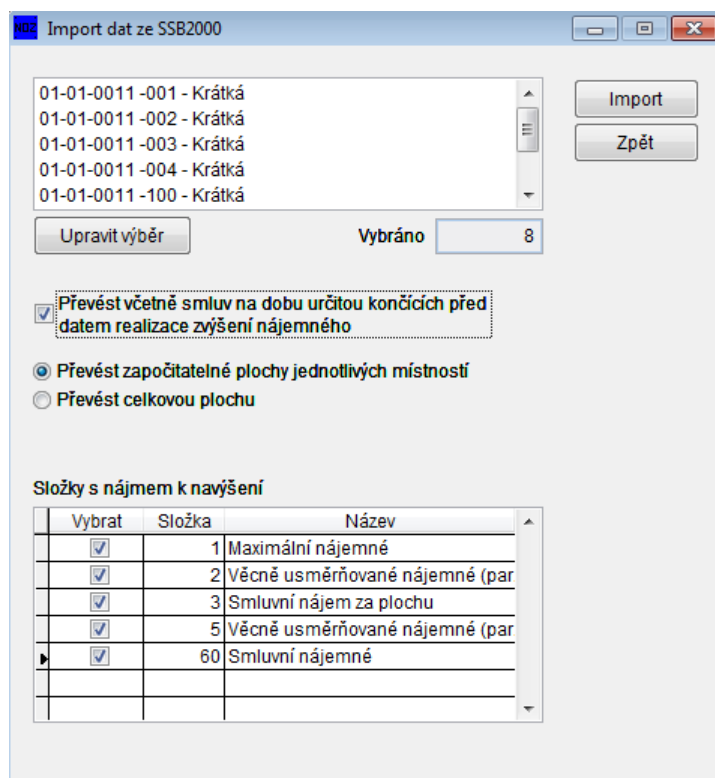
Import dat ze SSB2000

01-01-0011 -001 - Krátká
01-01-0011 -002 - Krátká
01-01-0011 -003 - Krátká
01-01-0011 -004 - Krátká
01-01-0011 -100 - Krátká

Import

Zpět

Upravit výběr

Vybráno 8

Převést včetně smluv na dobu určitou končících před datem realizace zvýšení nájemného

Převést započitatelné plochy jednotlivých místností

Převést celkovou plochu

Složky s nájmem k navýšení

| Vybrat | Složka | Název |
|---|---|---|
| ☑ | 1 | Maximální nájemné |
| ☑ | 2 | Věcně usměrňované nájemné (par |
| ☑ | 3 | Smluvní nájem za plochu |
| ☑ | 5 | Věcně usměrňované nájemné (par |
| ☑ | 60 | Smluvní nájemné |